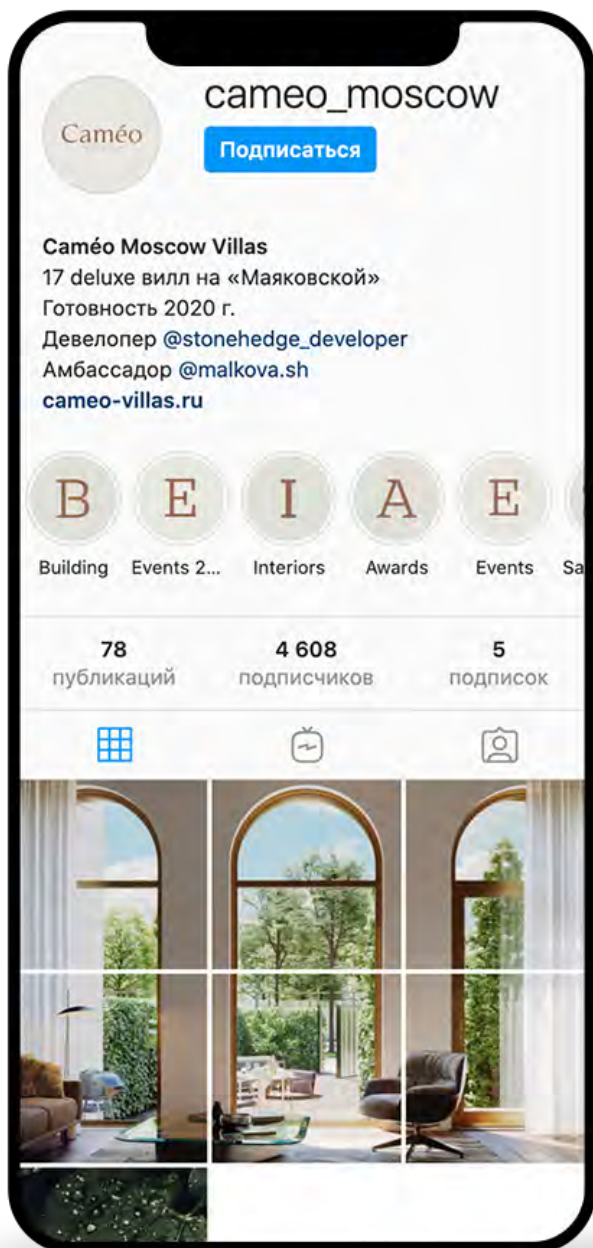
Caméo

cameo_moscow

Подписаться

Caméo Moscow Villas
17 deluxe вилл на «Маяковской»
Готовность 2020 г.
Девелопер @stonehedge_developer
Амбассадор @malkova.sh
cameo-villas.ru

B
Building

E
Events 2...

I
Interiors

A
Awards

E
Events

Sa

78
публикаций

4 608
подписчиков

5
подписок